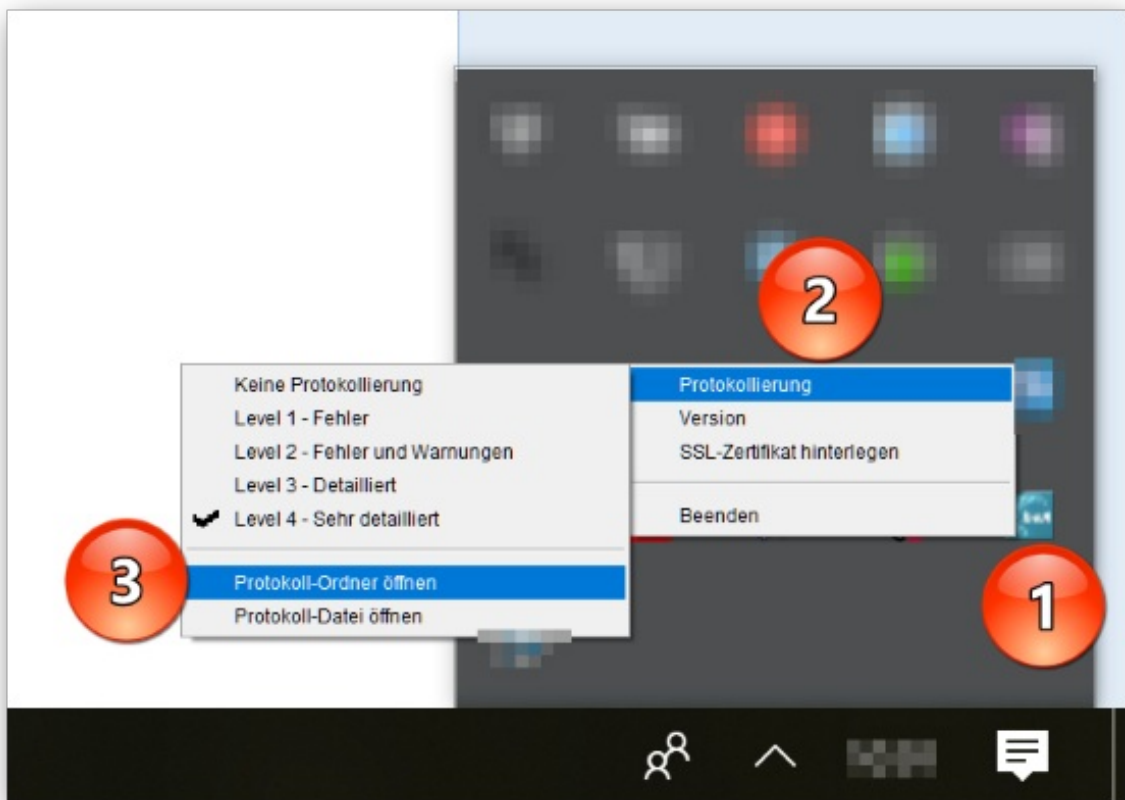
2

Keine Protokollierung
Level 1 - Fehler
Level 2 - Fehler und Warnungen
Level 3 - Detailliert
Level 4 - Sehr detailliert

3

Protokoll-Ordner öffnen
Protokoll-Datei öffnen

Protokollierung
Version
SSL-Zertifikat hinterlegen

Beenden

1